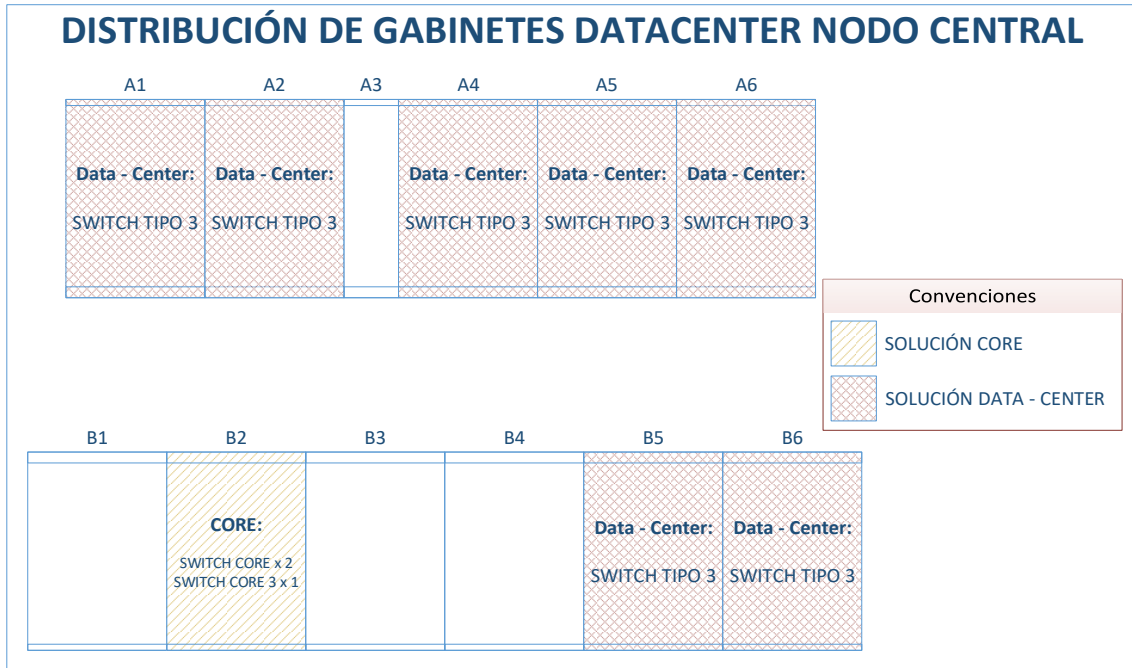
DISTRIBUCIÓN DE GABINETES DATACENTER NODO CENTRAL

A1
Data - Center:
SWITCH TIPO 3

A2
Data - Center:
SWITCH TIPO 3

A3

A4
Data - Center:
SWITCH TIPO 3

A5
Data - Center:
SWITCH TIPO 3

A6
Data - Center:
SWITCH TIPO 3

Convenciones
SOLUCIÓN CORE
SOLUCIÓN DATA - CENTER

B1

B2
CORE:
SWITCH CORE x 2
SWITCH CORE 3 x 1

B3

B4

B5
Data - Center:
SWITCH TIPO 3

B6
Data - Center:
SWITCH TIPO 3